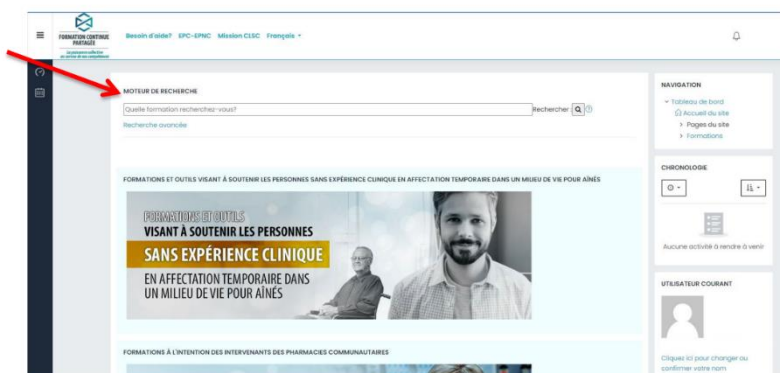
FORMATION CONTINUE PARTAGÉE

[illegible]

Besoin d'aide? EPC-EPNC Mission CLSC Français

MOTEUR DE RECHERCHE

Quelle formation recherchez-vous?

Rechercher

Recherche avancée

FORMATIONS ET OUTILS VISANT À SOUTENIR LES PERSONNES SANS EXPÉRIENCE CLINIQUE EN AFFECTATION TEMPORAIRE DANS UN MILIEU DE VIE POUR AÎNÉS

FORMATIONS ET OUTILS VISANT À SOUTENIR LES PERSONNES SANS EXPÉRIENCE CLINIQUE EN AFFECTATION TEMPORAIRE DANS UN MILIEU DE VIE POUR AÎNÉS

FORMATIONS À L'INTENTION DES INTERVENANTS DES PHARMACIES COMMUNAUTAIRES

NAVIGATION

Tableau de bord

Accueil du site

Pages du site

Formations

CHRONOLOGIE

Aucune activité à rendre à venir

UTILISATEUR COURANT

Cliquez ici pour changer ou confirmer votre nom